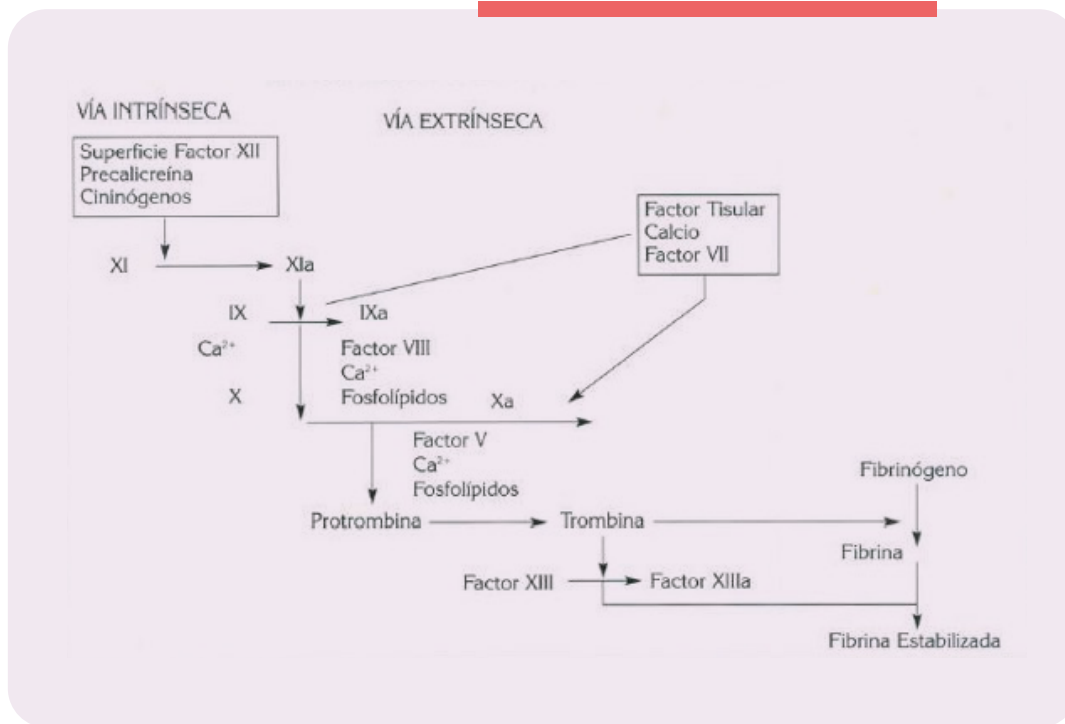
VÍA INTRÍNSECA

VÍA EXTRÍNSECA

Superficie Factor XII
Precalicreína
Cininógenos

Factor Tisular
Calcio
Factor VII

XI

XIa

IX

IXa

$Ca^{2+}$

Factor VIII
$Ca^{2+}$
Fosfolípidos

X

Xa

Factor V
$Ca^{2+}$
Fosfolípidos

Fibrinógeno

Protrombina

Trombina

Fibrina

Factor XIII

Factor XIIIa

Fibrina Estabilizada